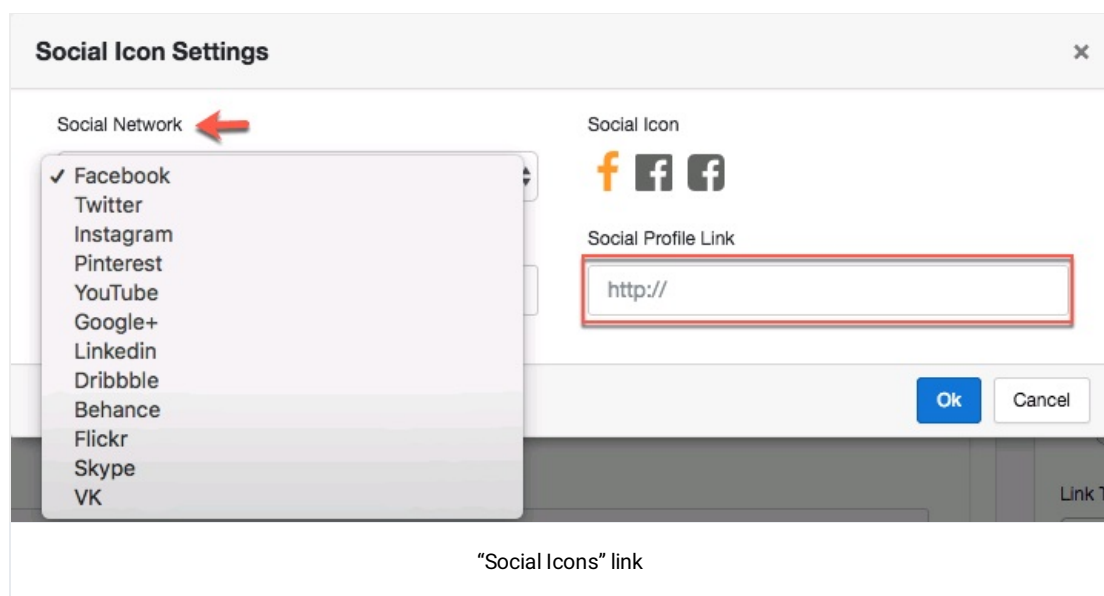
Social Icon Settings

×

Social Network

✓ Facebook
Twitter
Instagram
Pinterest
YouTube
Google+
Linkedin
Dribbble
Behance
Flickr
Skype
VK

Social Icon

Social Profile Link

http://

Ok

Cancel

Link T

“Social Icons” link